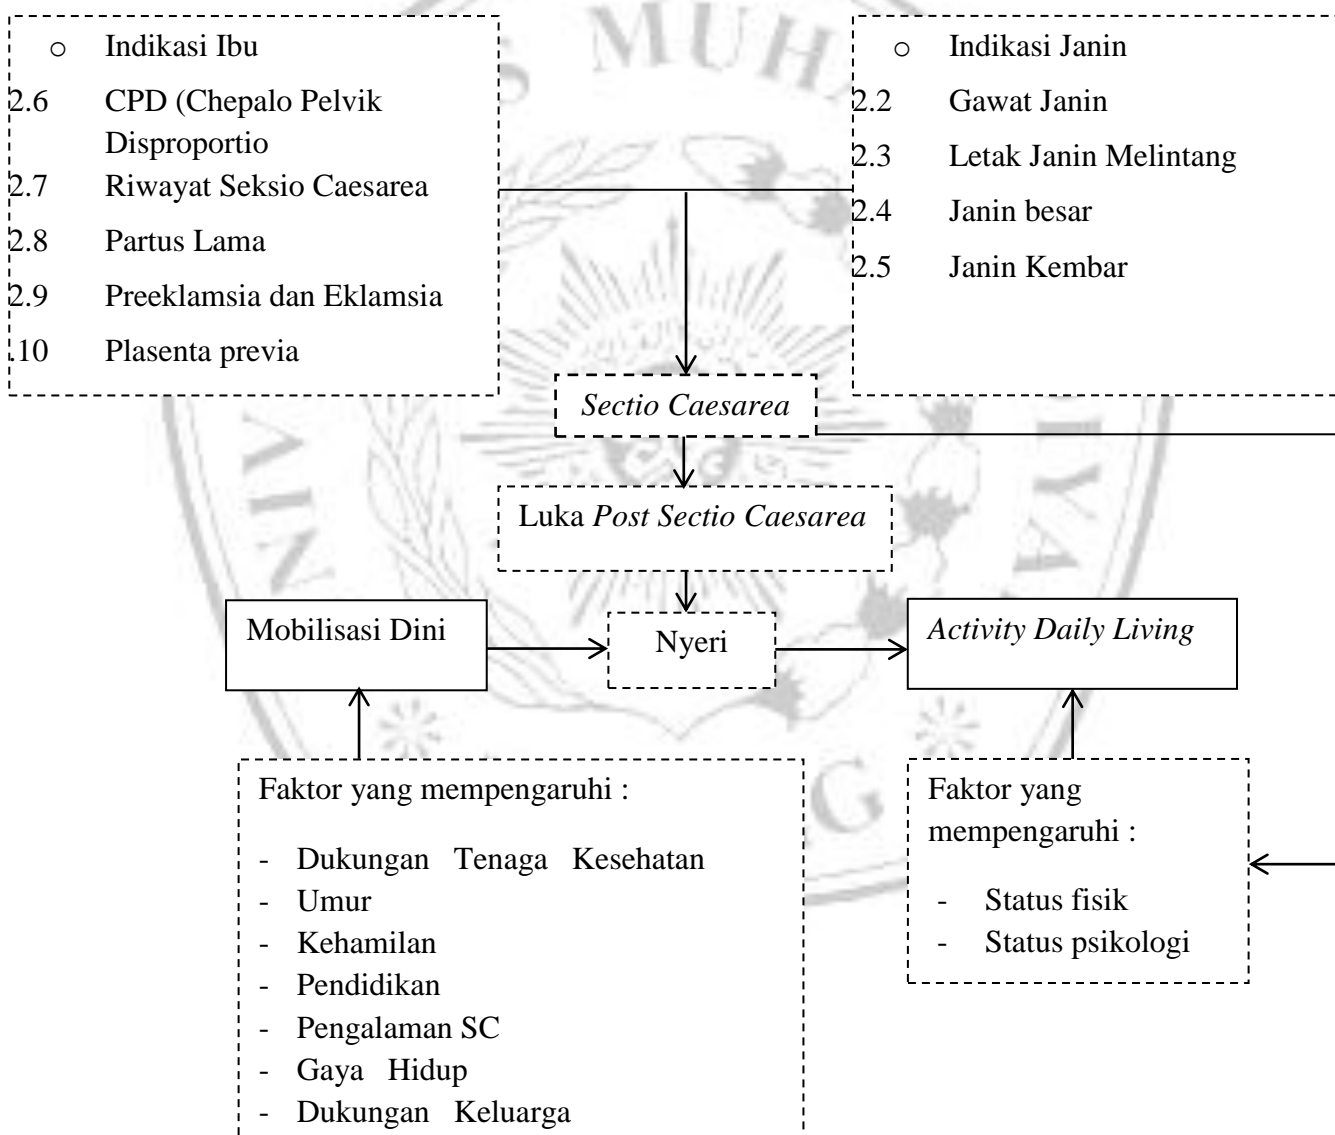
o Indikasi Ibu

2.6 CPD (Chepalo Pelvik Disproportio

2.7 Riwayat Seksio Caesarea

2.8 Partus Lama

2.9 Preeklamsia dan Eklamsia

.10 Plasenta previa

o Indikasi Janin

2.2 Gawat Janin

2.3 Letak Janin Melintang

2.4 Janin besar

2.5 Janin Kembar

*Sectio Caesarea*

Luka *Post Sectio Caesarea*

Mobilisasi Dini

Nyeri

*Activity Daily Living*

Faktor yang mempengaruhi :

- Dukungan Tenaga Kesehatan
- Umur
- Kehamilan
- Pendidikan
- Pengalaman SC
- Gaya Hidup
- Dukungan Keluarga

Faktor yang mempengaruhi :

- Status fisik
- Status psikologi